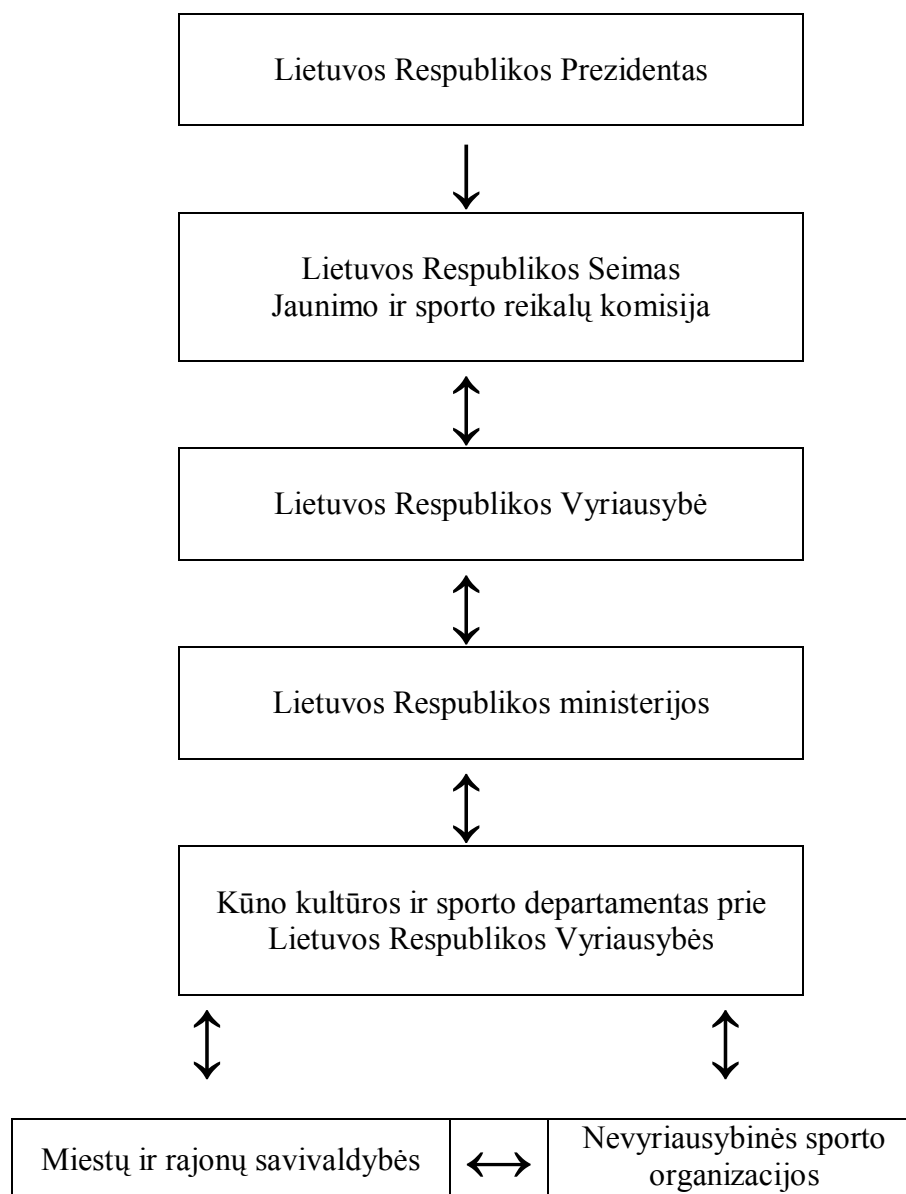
Lietuvos Respublikos Prezidentas

Lietuvos Respublikos Seimas
Jaunimo ir sporto reikalų komisija

Lietuvos Respublikos Vyriausybė

Lietuvos Respublikos ministerijos

Kūno kultūros ir sporto departamentas prie Lietuvos Respublikos Vyriausybės

Miestų ir rajonų savivaldybės

Nevyriausybinės sporto organizacijos